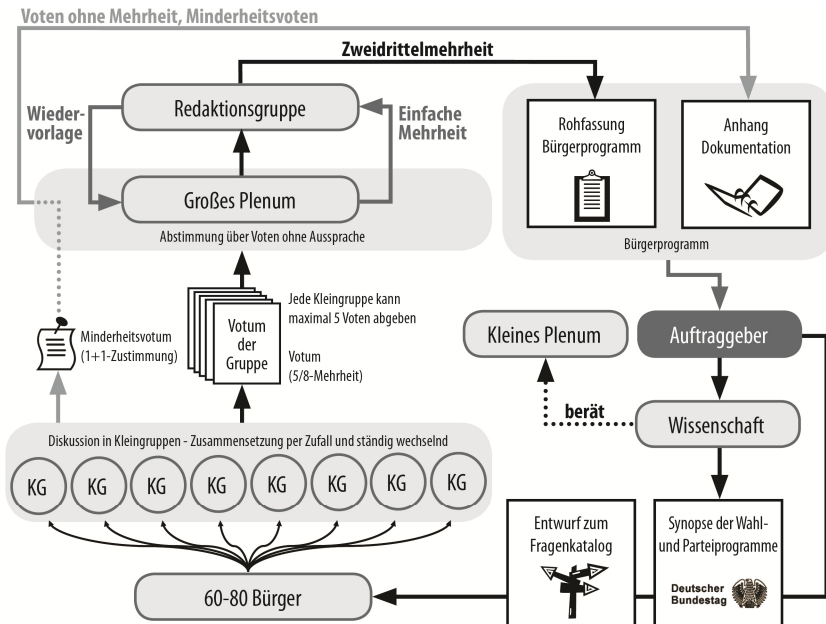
Voten ohne Mehrheit, Minderheitsvoten

Zweidrittelmehrheit

Wiedervorlage

Redaktionsgruppe

Einfache Mehrheit

Großes Plenum

Abstimmung über Voten ohne Aussprache

Rohfassung Bürgerprogramm

Anhang Dokumentation

Bürgerprogramm

Jede Kleingruppe kann maximal 5 Voten abgeben

Votum der Gruppe

Votum (5/8-Mehrheit)

Minderheitsvotum (1+1-Zustimmung)

Kleines Plenum

Auftraggeber

berät

Wissenschaft

Diskussion in Kleingruppen - Zusammensetzung per Zufall und ständig wechselnd

KG KG KG KG KG KG KG KG

Entwurf zum Fragenkatalog

Synopse der Wahl- und Parteiprogramme

Deutscher Bundestag

60-80 Bürger